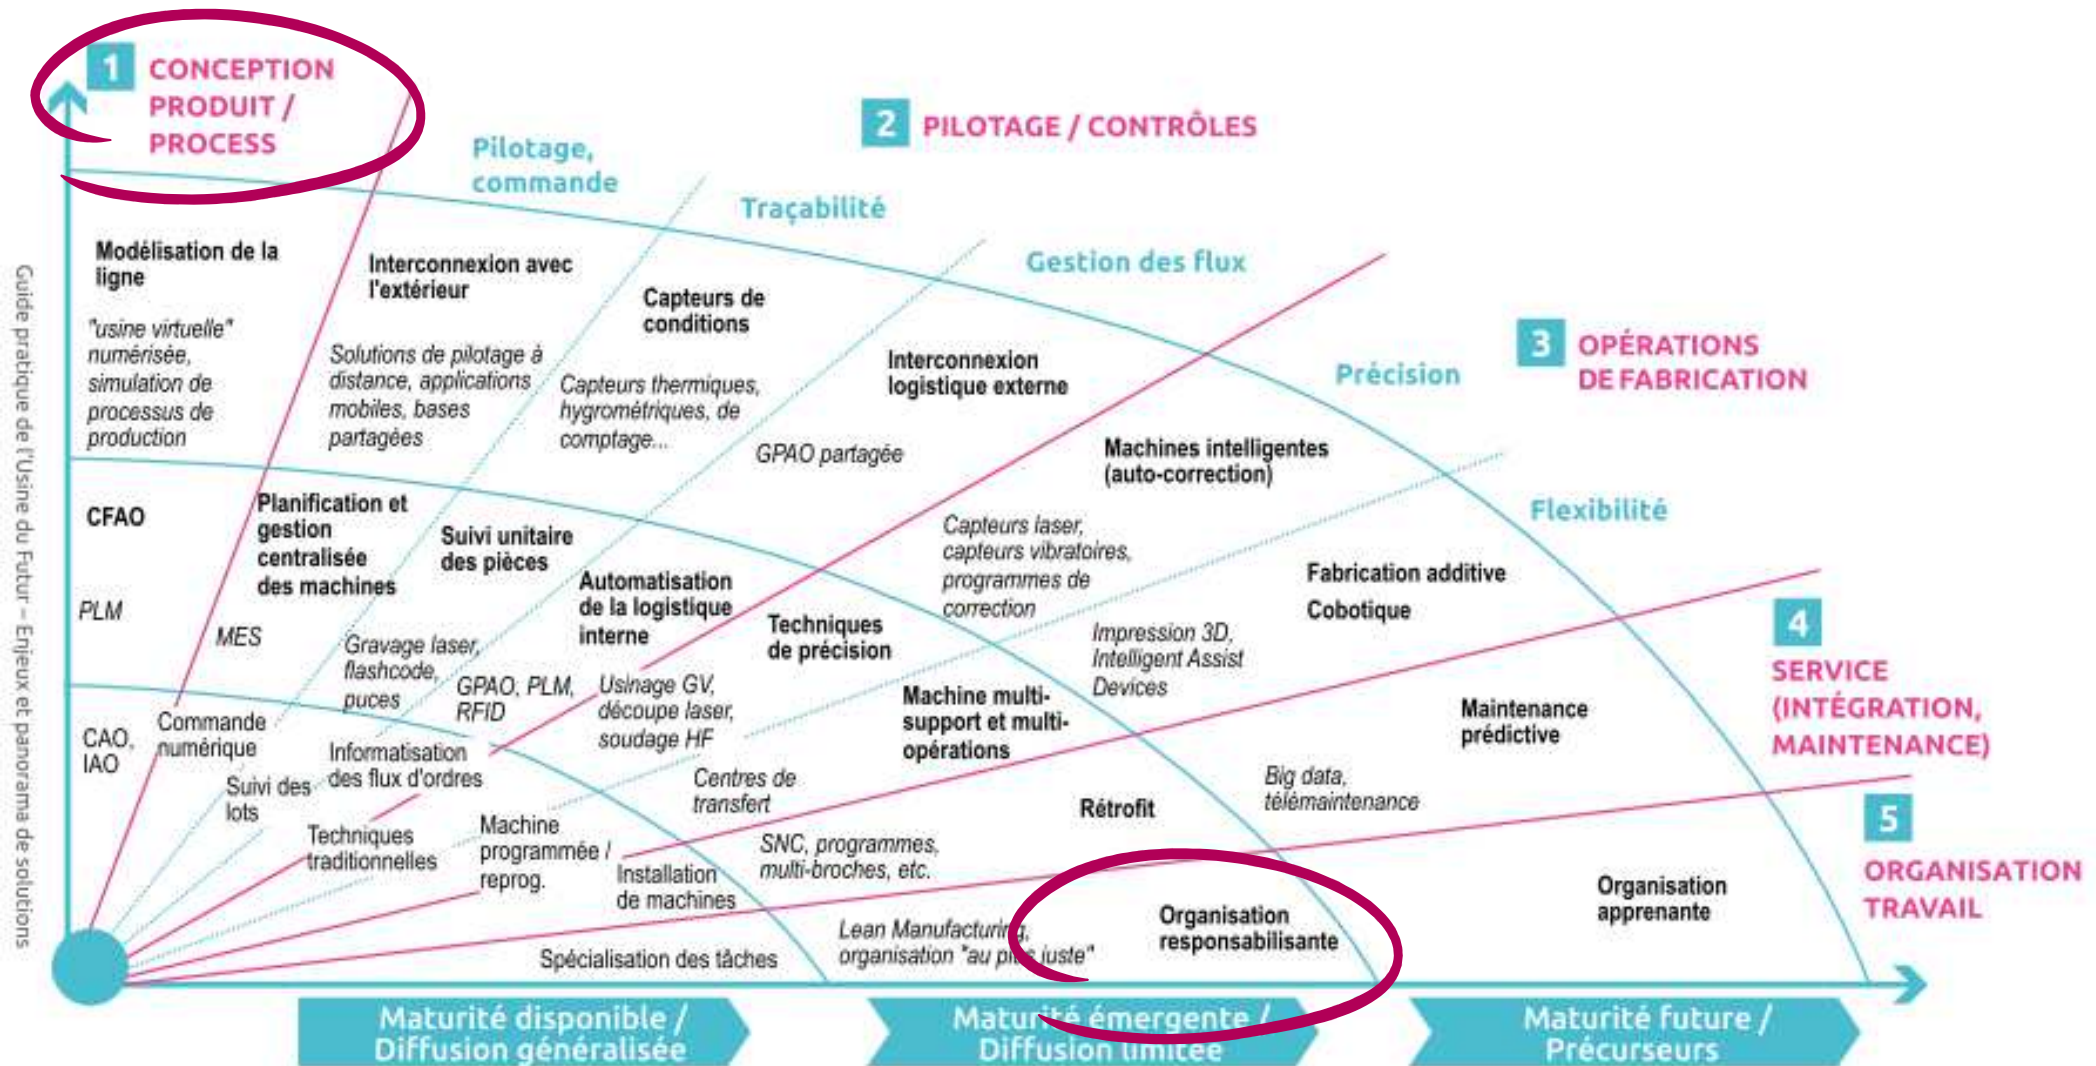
1 CONCEPTION PRODUIT / PROCESS

2 PILOTAGE / CONTRÔLES

Pilotage, commande

Traçabilité

Gestion des flux

Précision

3 OPÉRATIONS DE FABRICATION

Flexibilité

4 SERVICE (INTÉGRATION, MAINTENANCE)

5 ORGANISATION TRAVAIL

Guide pratique de l'Usine du Futur – Enjeux et panorama de solutions

Modélisation de la ligne

"usine virtuelle" numérisée, simulation de processus de production

Interconnexion avec l'extérieur

Solutions de pilotage à distance, applications mobiles, bases partagées

Capteurs de conditions

Capteurs thermiques, hygrométriques, de comptage...

Interconnexion logistique externe

GPAO partagée

Machines intelligentes (auto-correction)

CFAO

PLM

Planification et gestion centralisée des machines

MES

Suivi unitaire des pièces

Gravage laser, flashcode, puces

GPAO, PLM, RFID

Automatisation de la logistique interne

Usinage GV, découpe laser, soudage HF

Techniques de précision

Capteurs laser, capteurs vibratoires, programmes de correction

Impression 3D, Intelligent Assist Devices

Fabrication additive

Cobotique

Machine multi-support et multi-opérations

Maintenance prédictive

CAO, IAO

Commande numérique

Suivi des lots

Informatisation des flux d'ordres

Centres de transfert

Techniques traditionnelles

Machine programmée / reprog.

Installation de machines

SNC, programmes, multi-broches, etc.

Rétrofit

Big data, télémaintenance

Spécialisation des tâches

Lean Manufacturing, organisation "au plus juste"

Organisation responsabilisante

Organisation apprenante

Maturité disponible / Diffusion généralisée

Maturité émergente / Diffusion limitée

Maturité future / Précurseurs